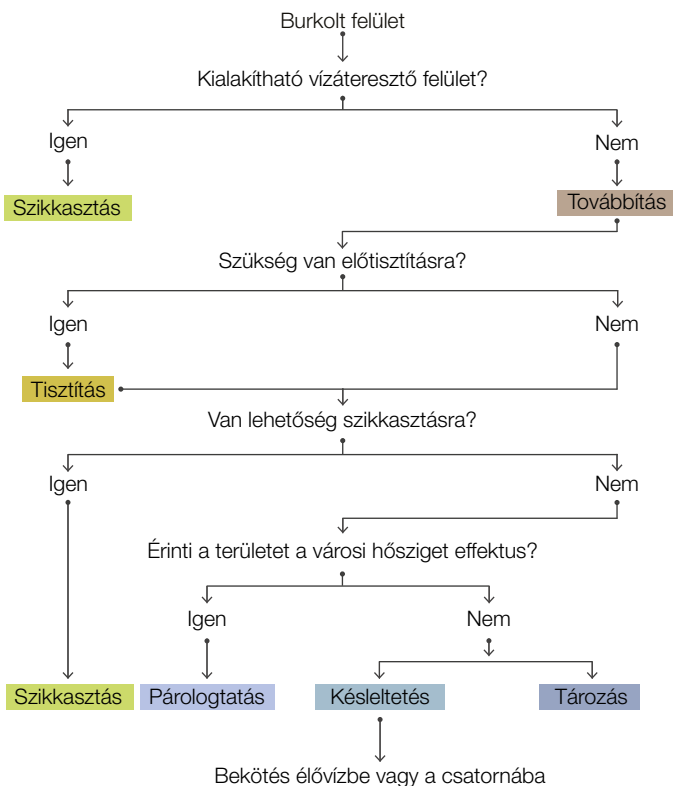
Burkolt felület

Kialakítható vízáteresztő felület?

Igen

Nem

Szikkasztás

Továbbítás

Szükség van előtisztításra?

Igen

Nem

Tisztítás

Van lehetőség szikkasztásra?

Igen

Nem

Érinti a területet a városi hősziget effektus?

Igen

Nem

Szikkasztás

Párologtatás

Késleltetés

Tározás

Bekötés élővízbe vagy a csatornába